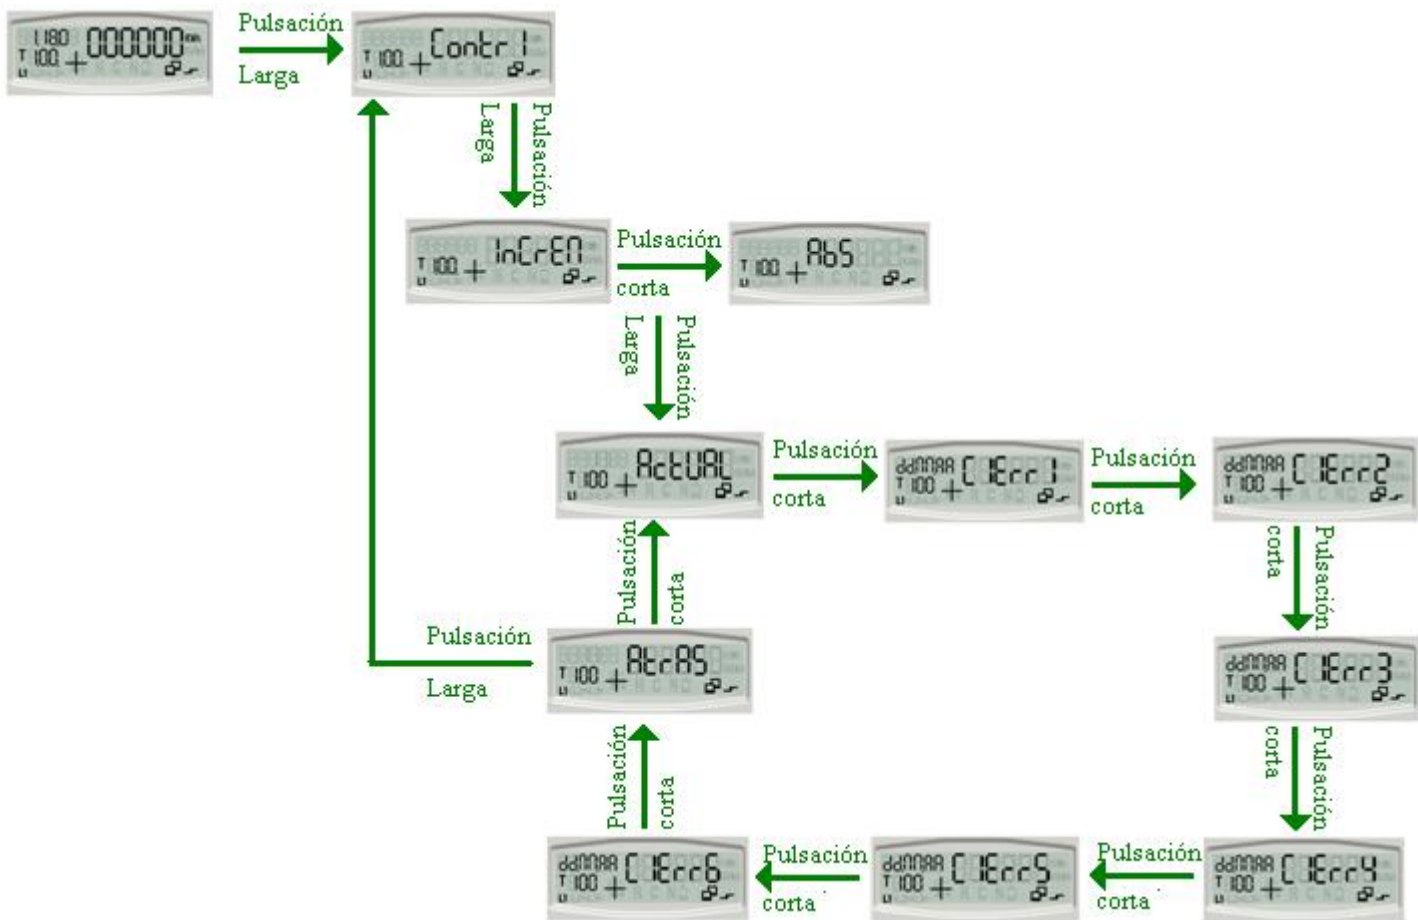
1180
T 100
000000

Pulsación
Larga

T 100
Contr 1

Pulsación
Larga

T 100
InCrEN

Pulsación
corta

T 100
AbS

Pulsación
Larga

T 100
ActUAL

Pulsación
corta

ddMMAA
T 100
C1Err1

Pulsación
corta

ddMMAA
T 100
C1Err2

Pulsación
corta

ddMMAA
T 100
C1Err3

Pulsación
corta

ddMMAA
T 100
C1Err4

Pulsación
corta

ddMMAA
T 100
C1Err5

Pulsación
corta

ddMMAA
T 100
C1Err6

Pulsación
corta

T 100
AtrAS

Pulsación
corta

Pulsación
Larga